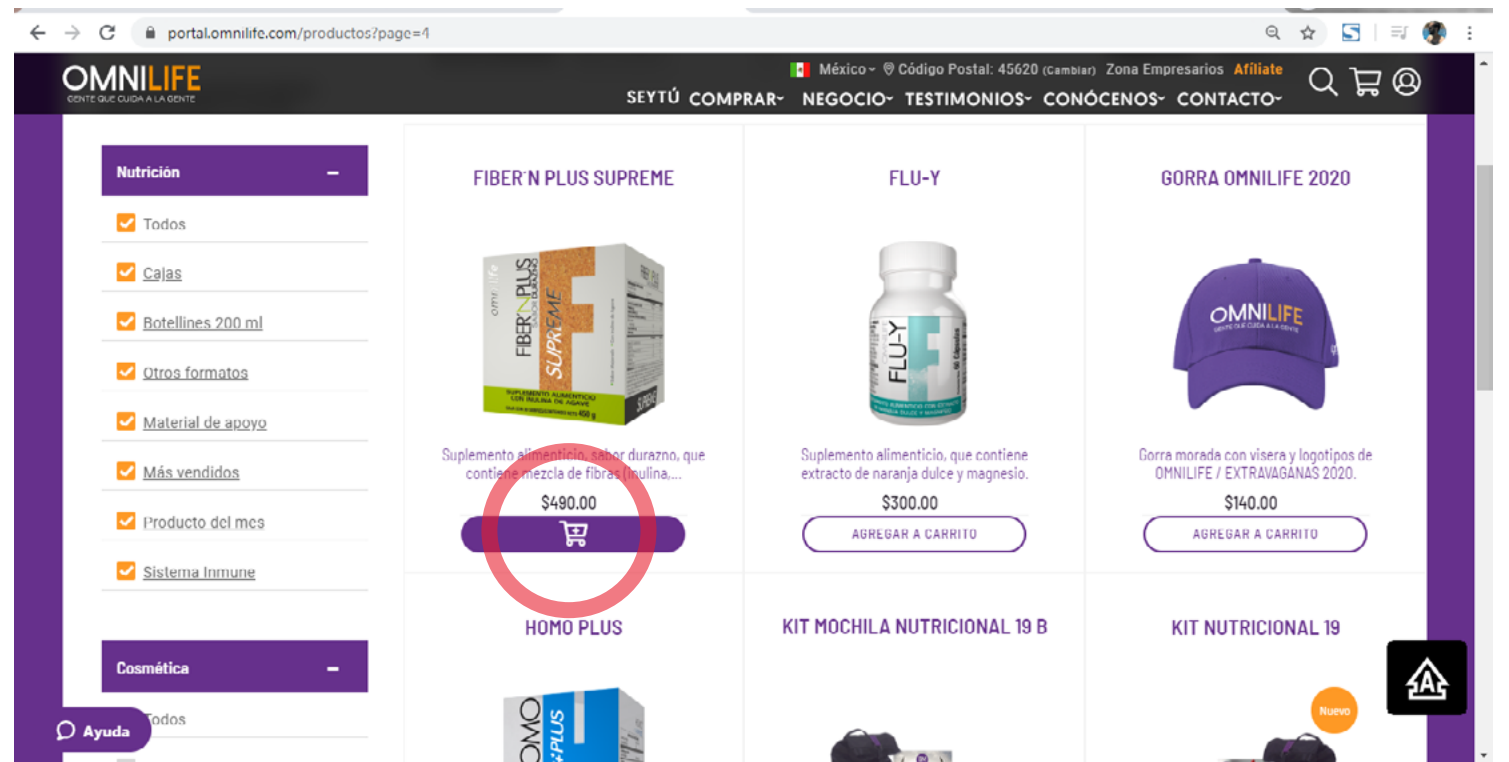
portal.omnilife.com/productos?page=4

OMNILIFE
GENTE QUE CUIDA A LA GENTE

México · Código Postal: 45620 (Cambiar) Zona Empresarios Afíliate

SEYTÚ COMPRAR NEGOCIO TESTIMONIOS CONÓCENOS CONTACTO

Nutrición –

Todos
Cajas
Botellines 200 ml
Otros formatos
Material de apoyo
Más vendidos
Producto del mes
Sistema Inmune

Cosmética –

Todos

Ayuda

FIBER'N PLUS SUPREME

omnilife FIBER'N PLUS SABOR DURAZNO SUPREME SUPLEMENTO ALIMENTICIO CON INULINA DE AGAVE 450 g

Suplemento alimenticio, sabor durazno, que contiene mezcla de fibras (inulina,...

$490.00

FLU-Y

FLU-Y 60 Cápsulas

Suplemento alimenticio, que contiene extracto de naranja dulce y magnesio.

$300.00

AGREGAR A CARRITO

GORRA OMNILIFE 2020

OMNILIFE GENTE QUE CUIDA A LA GENTE

Gorra morada con visera y logotipos de OMNILIFE / EXTRAVAGANAS 2020.

$140.00

AGREGAR A CARRITO

HOMO PLUS

OMO PLUS

KIT MOCHILA NUTRICIONAL 19 B

KIT NUTRICIONAL 19

Nuevo